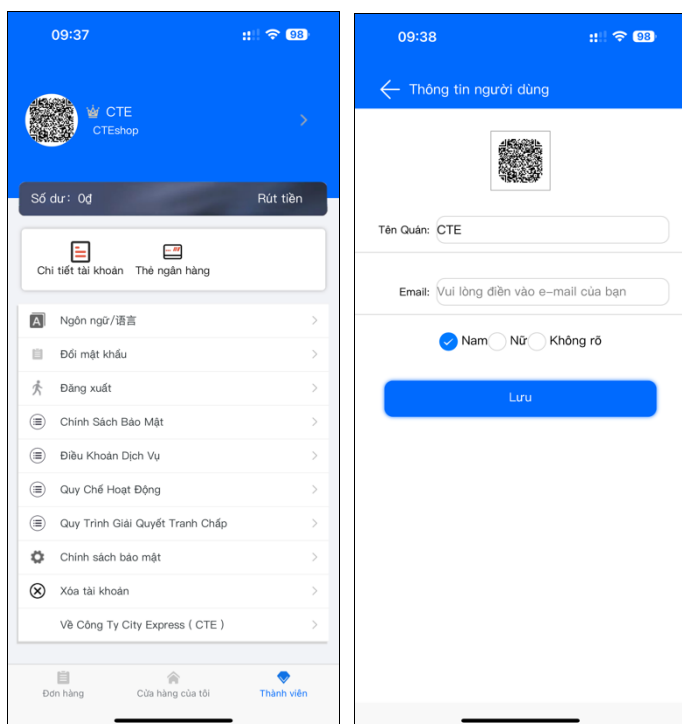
09:37

98

CTE
CTEshop

Số dư: 0₫
Rút tiền

Chi tiết tài khoản
Thẻ ngân hàng

Ngôn ngữ/语言
Đổi mật khẩu
Đăng xuất
Chính Sách Bảo Mật
Điều Khoản Dịch Vụ
Quy Chế Hoạt Động
Quy Trình Giải Quyết Tranh Chấp
Chính sách bảo mật
Xóa tài khoản
Về Công Ty City Express ( CTE )

Đơn hàng
Cửa hàng của tôi
Thành viên

09:38

98

Thông tin người dùng

Tên Quán: CTE

Email: Vui lòng điền vào e-mail của bạn

Nam Nữ Không rõ

Lưu